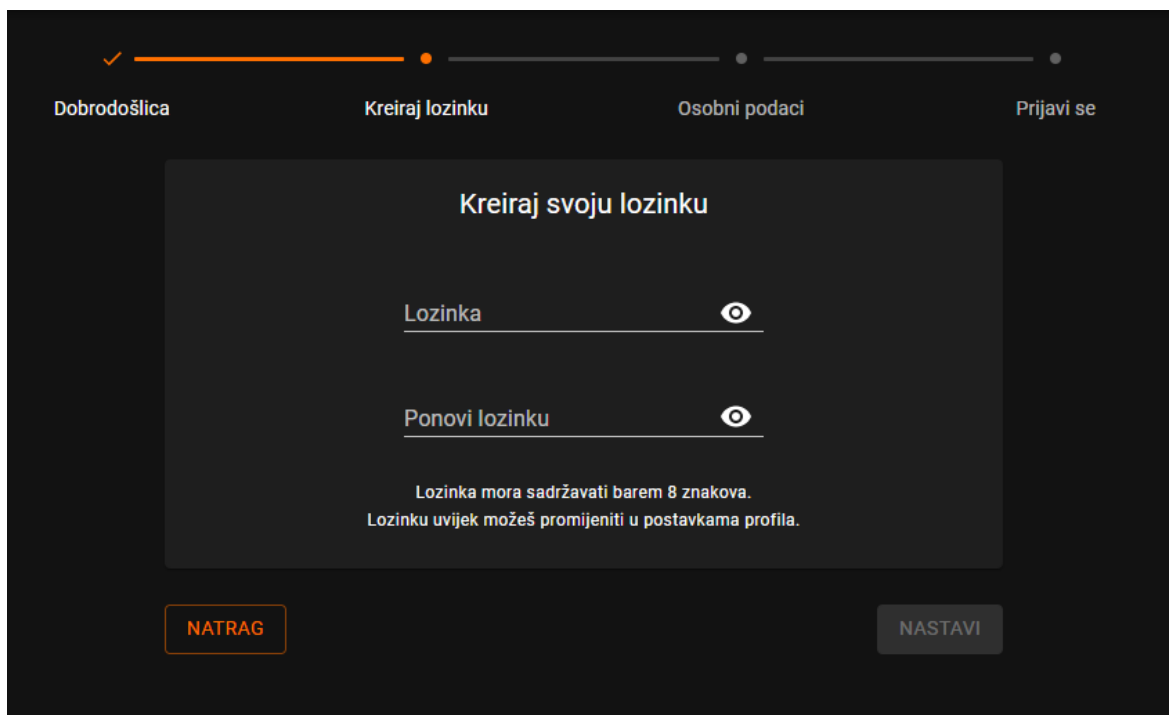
Dobrodošlica

Kreiraj lozinku

Osobni podaci

Prijavi se

Kreiraj svoju lozinku

Lozinka

Ponovi lozinku

Lozinka mora sadržavati barem 8 znakova.
Lozinku uvijek možeš promijeniti u postavkama profila.

NATRAG

NASTAVI